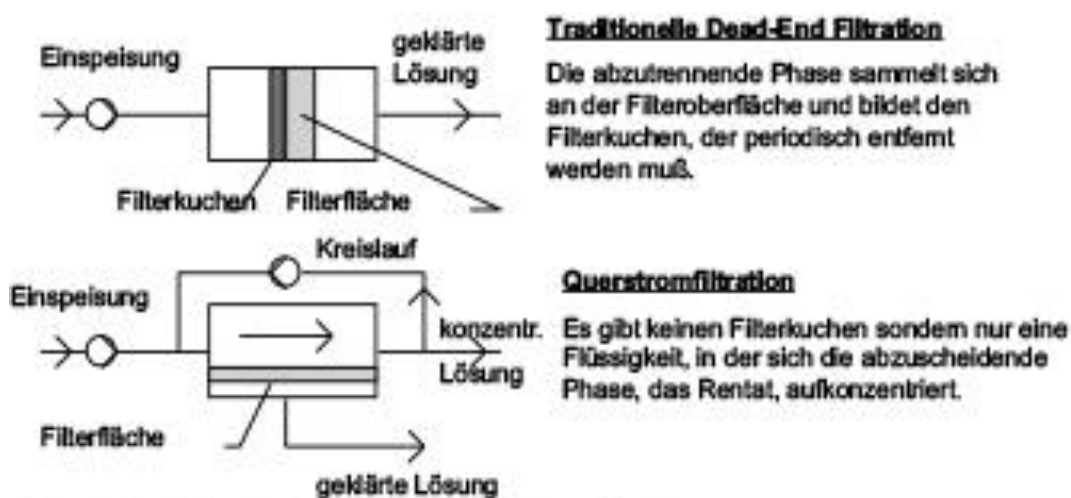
Einspeisung

geklärte Lösung

Filterkuchen Filterfläche

Traditionelle Dead-End Filtration

Die abzutrennende Phase sammelt sich an der Filteroberfläche und bildet den Filterkuchen, der periodisch entfernt werden muß.

Kreislauf

Einspeisung

konzentr. Lösung

Filterfläche

geklärte Lösung

Querstromfiltration

Es gibt keinen Filterkuchen sondern nur eine Flüssigkeit, in der sich die abzuscheidende Phase, das Rentat, aufkonzentriert.